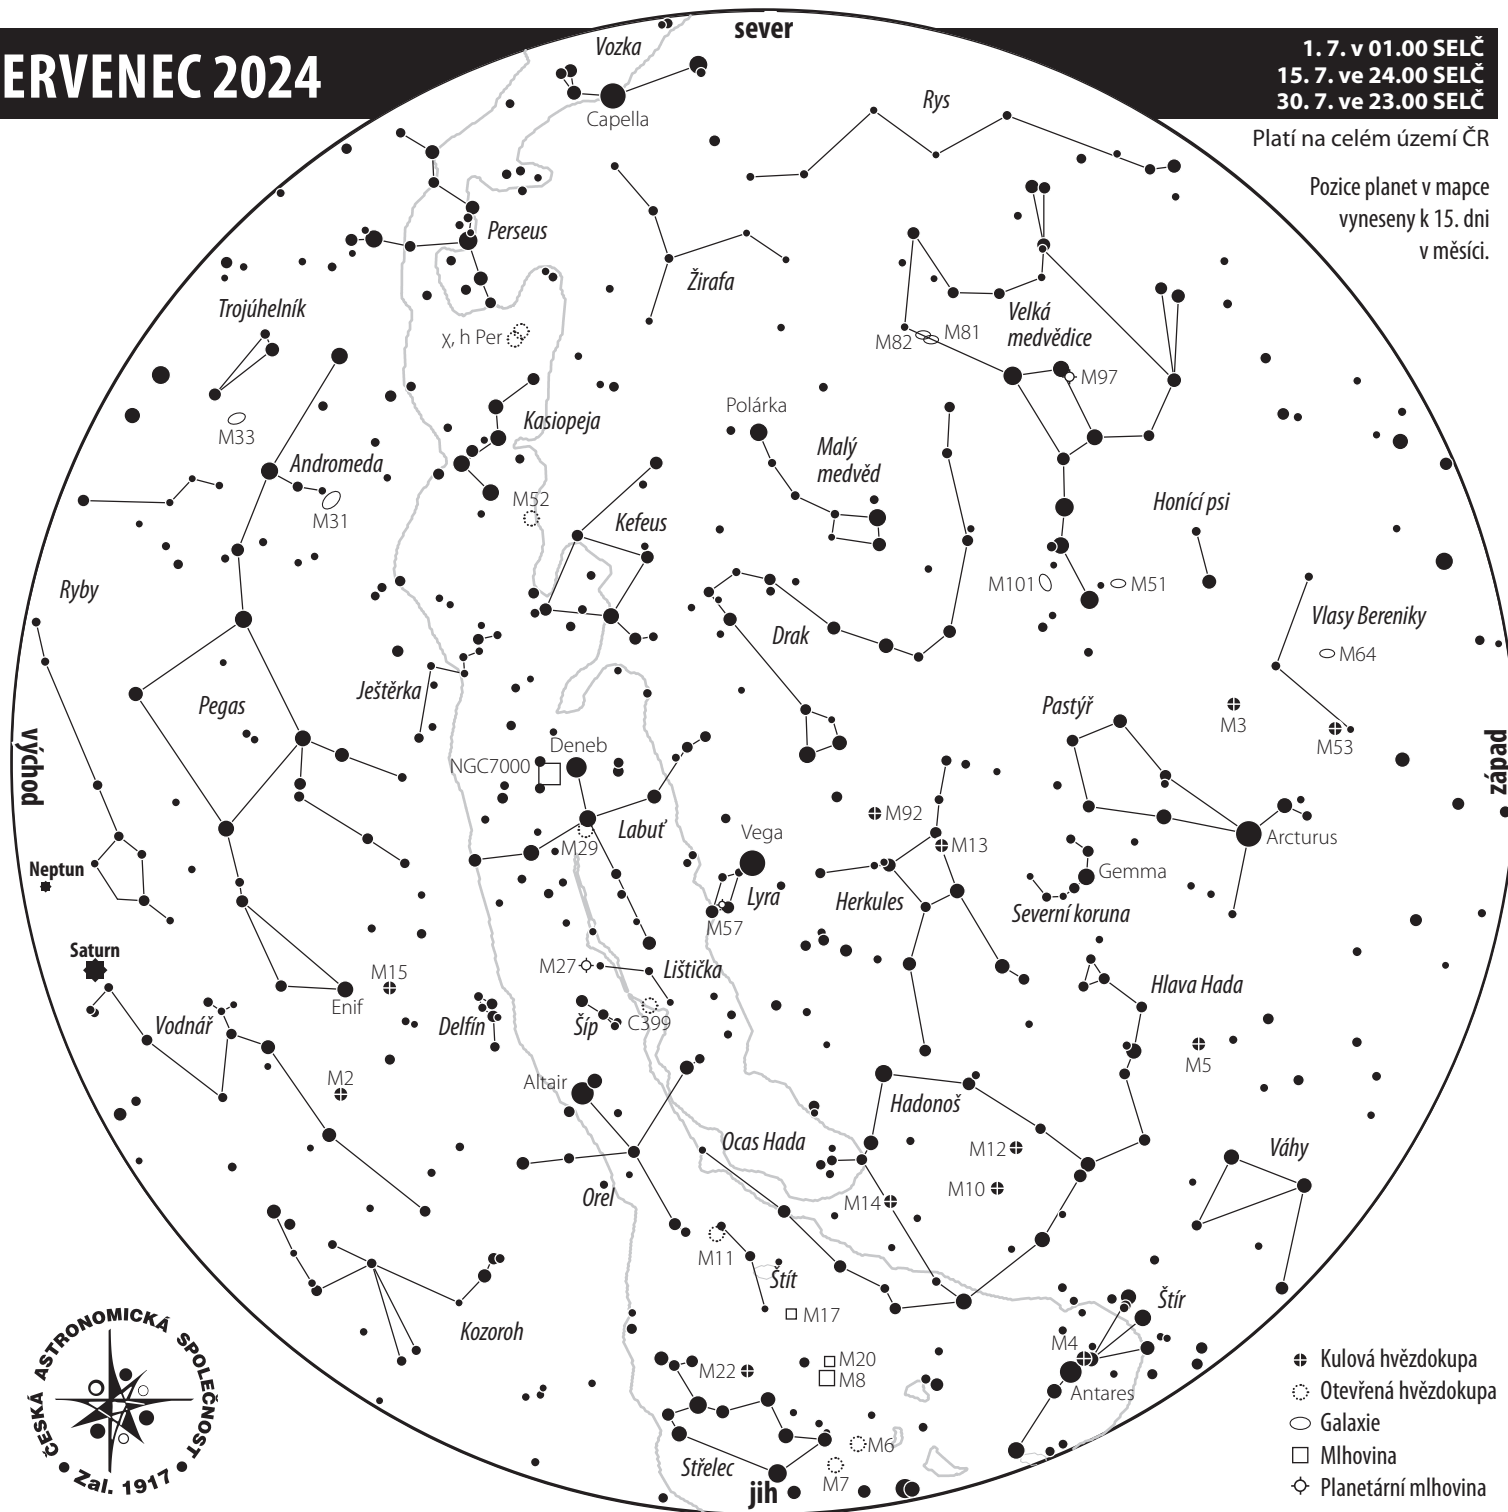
ERVENEC 2024

sever

1. 7. v 01.00 SELČ
15. 7. ve 24.00 SELČ
30. 7. ve 23.00 SELČ

Platí na celém území ČR

Pozice planet v mapce vyneseny k 15. dni v měsíci.

Vozka
Capella
Rys
Perseus
Žirafa
Trojúhelník
χ, h Per
Velká medvědice
M82
M81
M97
Kasiopeja
Polárka
M33
Andromeda
Malý medvěd
M31
M52
Kefeus
Honící psi
Ryby
M101
M51
Vlasy Bereniky
Drak
M64
Ještěrka
Pegas
Pastýř
M3
M53
východ
západ
Deneb
NGC7000
M92
Labuť
Vega
Arcturus
M29
M13
Neptun
Gemma
Lyra
Herkules
M57
Severní koruna
Saturn
M15
M27
Lištička
Hlava Hada
Enif
Delfín
Šíp
C399
Vodnář
M5
M2
Altair
Hadonoš
Ocas Hada
M12
Váhy
M10
Orel
M14
M11
Štít
Štír
M17
Kozoroh
M4
M20
M22
M8
Antares
M6
Střelec
M7
jih

ČESKÁ ASTRONOMICKÁ SPOLEČNOST
Zal. 1917

Kulová hvězdokupa
Otevřená hvězdokupa
Galaxie
Mlhovina
Planetární mlhovina